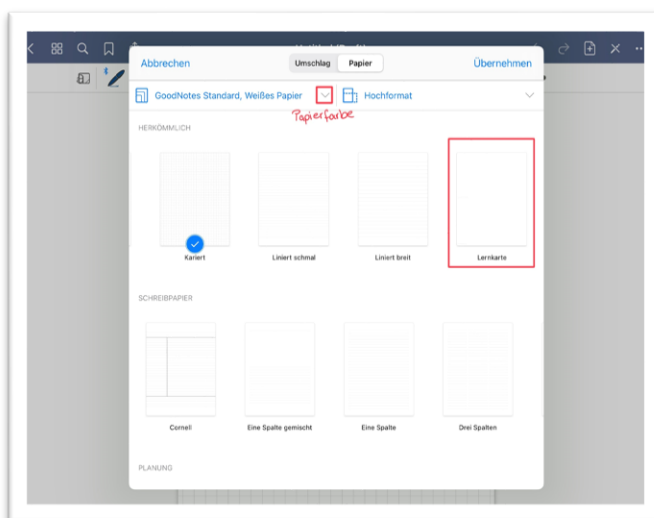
Abbrechen

Umschlag Papier

Übernehmen

GoodNotes Standard, Weißes Papier

Hochformat

Papierfarbe

HERKÖMMLICH

Kariert

Liniert schmal

Liniert breit

Lernkarte

SCHREIBPAPIER

Cornell

Eine Spalte gemischt

Eine Spalte

Drei Spalten

PLANUNG